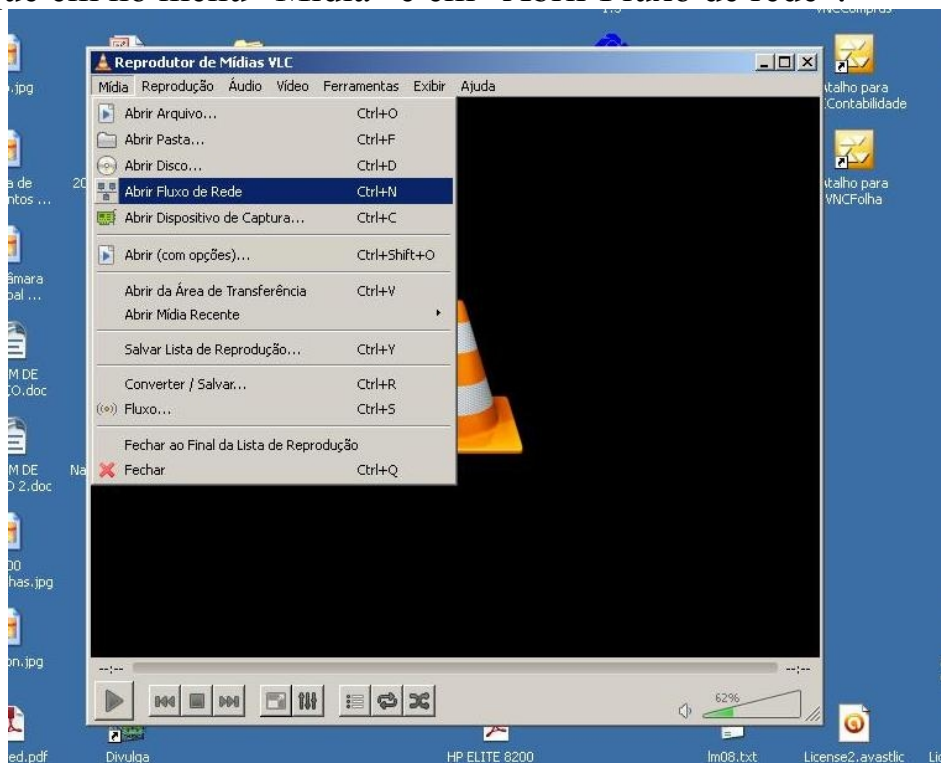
Reprodutor de Mídias VLC

Mídia Reprodução Áudio Vídeo Ferramentas Exibir Ajuda

Abrir Arquivo... Ctrl+O
Abrir Pasta... Ctrl+F
Abrir Disco... Ctrl+D
Abrir Fluxo de Rede Ctrl+N
Abrir Dispositivo de Captura... Ctrl+C
Abrir (com opções)... Ctrl+Shift+O
Abrir da Área de Transferência Ctrl+V
Abrir Mídia Recente
Salvar Lista de Reprodução... Ctrl+Y
Converter / Salvar... Ctrl+R
Fluxo... Ctrl+S
Fechar ao Final da Lista de Reprodução
Fechar Ctrl+Q

--:-- --:--

62%

.jpg
a de ntos ...
âmara bal ...
M DE O.doc
M DE D 2.doc
00 has.jpg
on.jpg
ed.pdf
Divulga
HP ELITE 8200
lm08.txt
License2.avastlic
talho para Contabilidade
talho para VNCFolha
VNCcompras